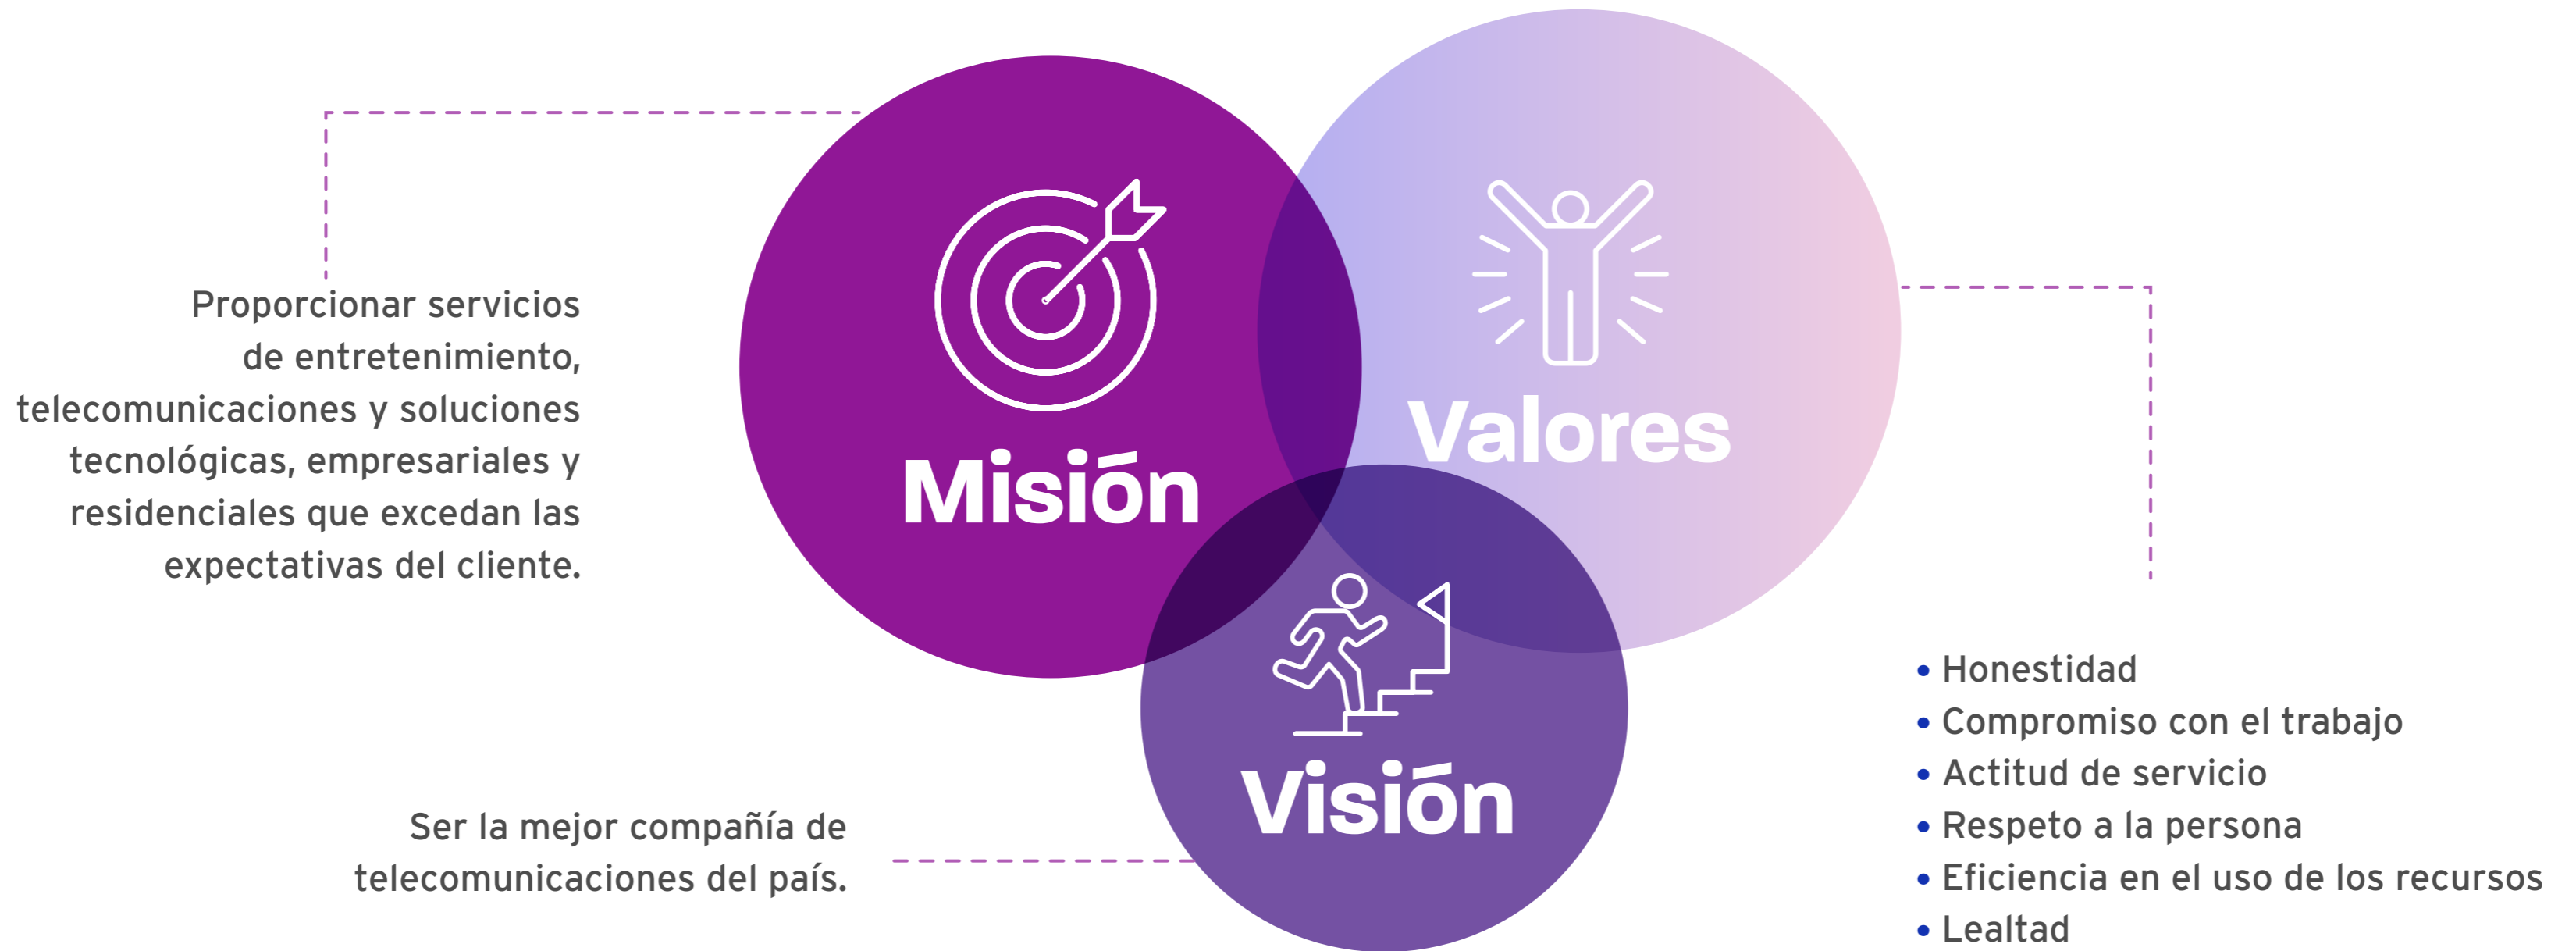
Proporcionar servicios de entretenimiento, telecomunicaciones y soluciones tecnológicas, empresariales y residenciales que excedan las expectativas del cliente.

Misión

Valores

Visión

Ser la mejor compañía de telecomunicaciones del país.

• Honestidad
• Compromiso con el trabajo
• Actitud de servicio
• Respeto a la persona
• Eficiencia en el uso de los recursos
• Lealtad